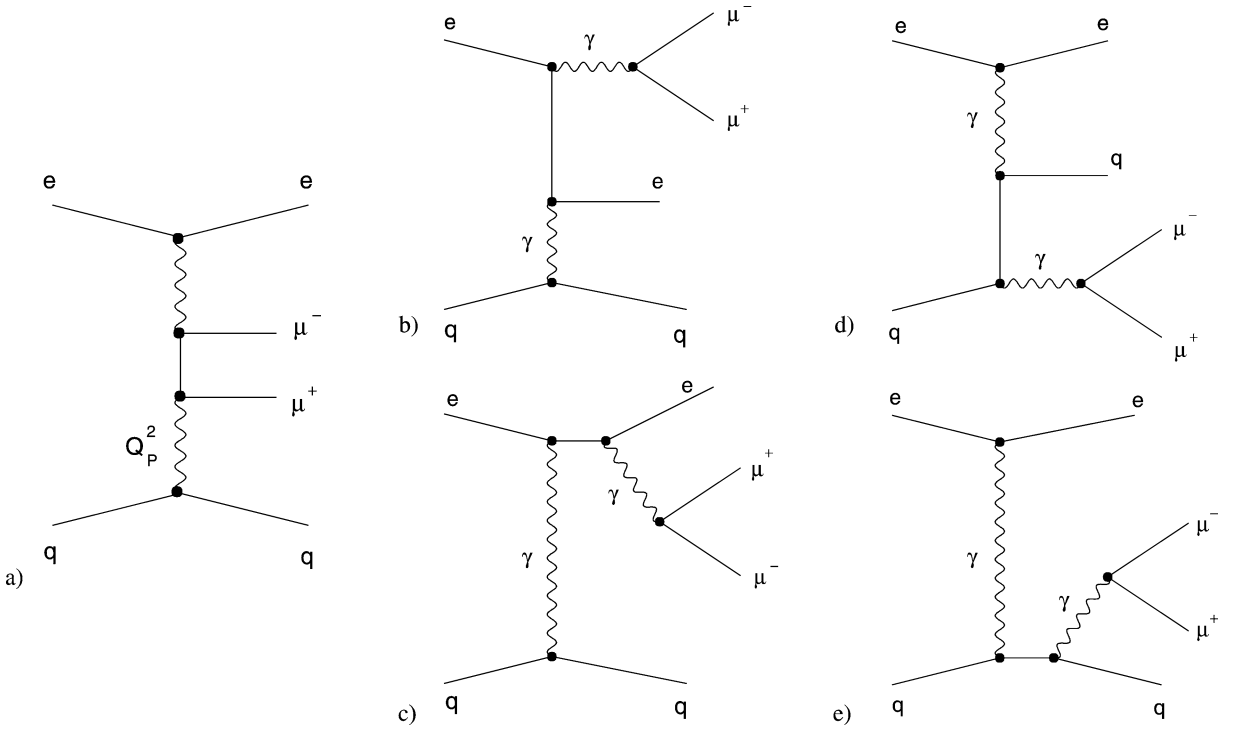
e
e
$\mu^-$
$\mu^+$
$Q_P^2$
q
q
a)

e
$\gamma$
$\mu^-$
$\mu^+$
e
$\gamma$
b)
q
q

e
e
$\gamma$
q
$\mu^-$
$\gamma$
d)
q
$\mu^+$

e
e
$\mu^+$
$\gamma$
$\gamma$
$\mu^-$
c)
q
q

e
e
$\gamma$
$\mu^-$
$\gamma$
$\mu^+$
e)
q
q